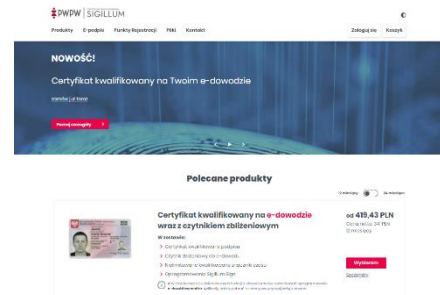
PWPW | SIGILLUM

Produkty E-podpis Punkty Rejestracji Pliki Kontakt

Zaloguj się Koszyk

NOWOŚĆ!

Certyfikat kwalifikowany na Twoim e-dowodzie

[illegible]

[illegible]

Polecane produkty

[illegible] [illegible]

Certyfikat kwalifikowany na e-dowodzie wraz z czytnikiem zbliżeniowym

W zestawie:

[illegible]

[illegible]

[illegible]

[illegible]

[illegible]

od 419,43 PLN

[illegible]

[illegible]

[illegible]